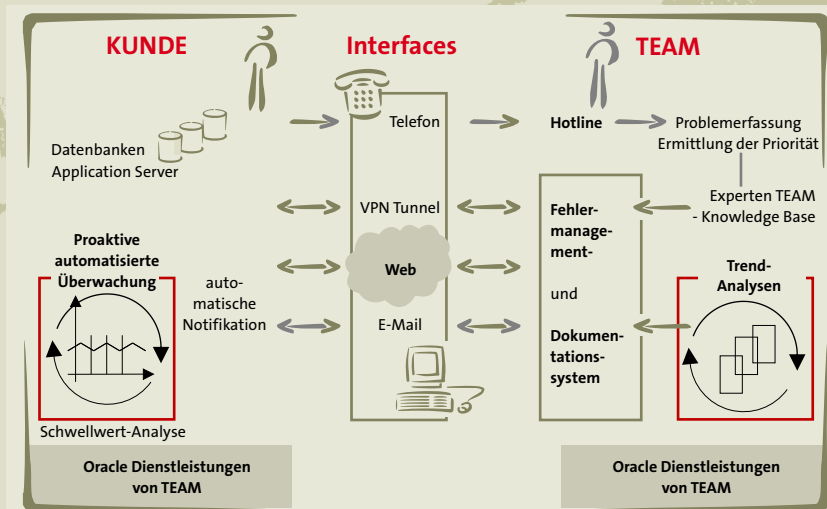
KUNDE

Interfaces

TEAM

Datenbanken
Application Server

Telefon

Hotline

Problemerfassung
Ermittlung der Priorität

VPN Tunnel

Experten TEAM
- Knowledge Base

Fehlermanagement-

und

Dokumentationssystem

Proaktive automatisierte Überwachung

automatische Notifikation

Web

E-Mail

Trend-Analysen

Schwellwert-Analyse

Oracle Dienstleistungen von TEAM

Oracle Dienstleistungen von TEAM